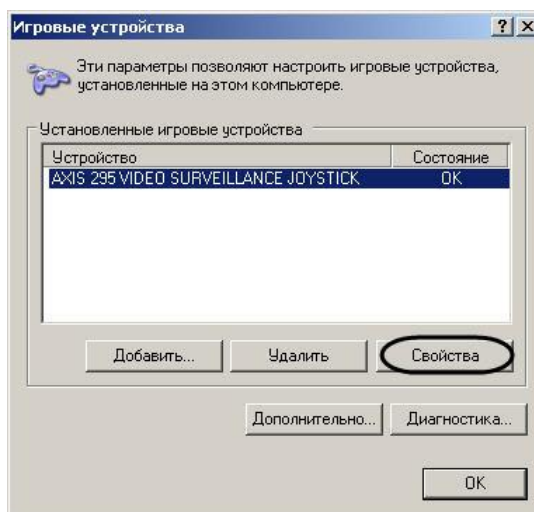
Игровые устройства

?

X

Эти параметры позволяют настроить игровые устройства, установленные на этом компьютере.

Установленные игровые устройства

| Устройство | Состояние |
|---|---|
| AXIS 295 VIDEO SURVEILLANCE JOYSTICK | OK |

Добавить...

Удалить

Свойства

Дополнительно...

Диагностика...

OK